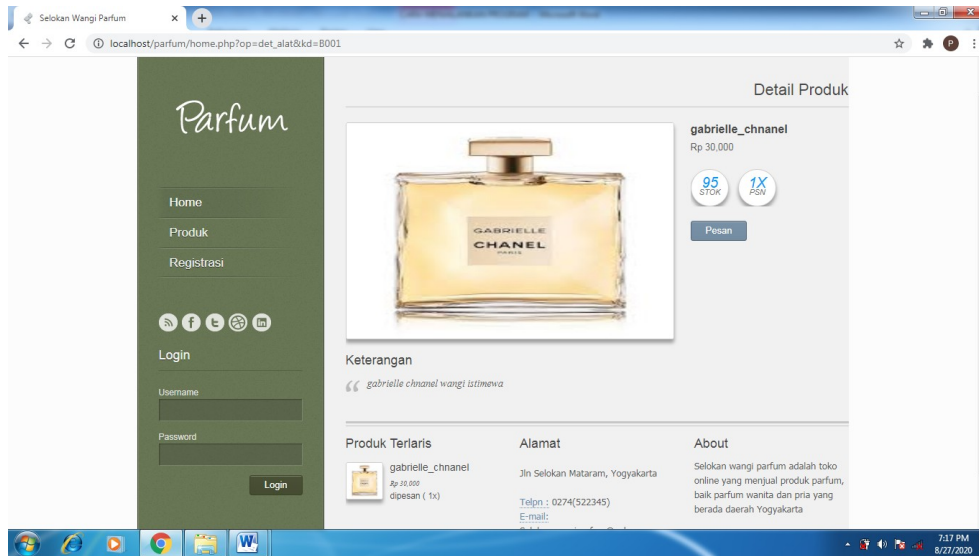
Selokan Wangi Parfum

localhost/parfum/home.php?op=det_alat&kd=B001

Parfum

Home

Produk

Registrasi

Login

Username

Password

Login

Detail Produk

GABRIELLE
CHANEL
PARIS

gabrielle_chnanel

Rp 30,000

95 STOK

1X PSN

Pesan

Keterangan

gabrielle chnanel wangi istimewa

Produk Terlaris

gabrielle_chnanel

Rp 30,000

dipesan ( 1x)

Alamat

Jln Selokan Mataram, Yogyakarta

Telpn : 0274(522345)

E-mail:

About

Selokan wangi parfum adalah toko online yang menjual produk parfum, baik parfum wanita dan pria yang berada daerah Yogyakarta

7:17 PM
8/27/2020